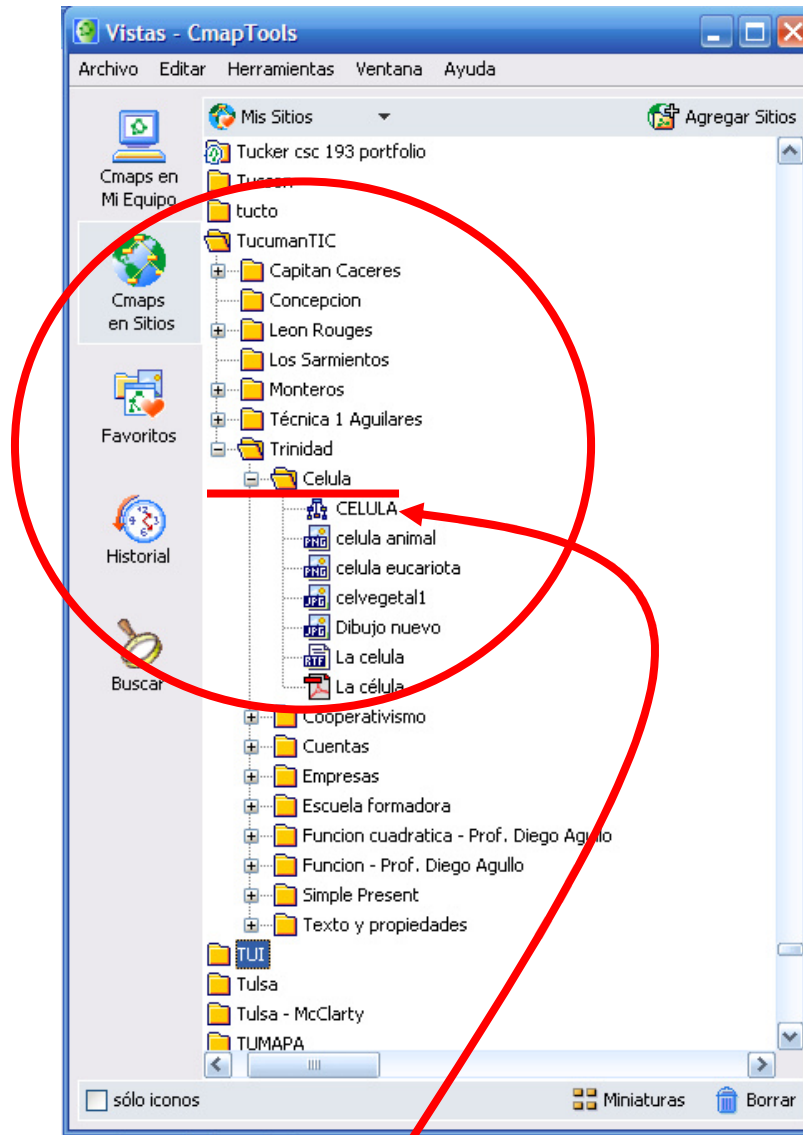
Vistas - CmapTools

Archivo Editar Herramientas Ventana Ayuda

Cmaps en Mi Equipo

Cmaps en Sitios

Favoritos

Historial

Buscar

Mis Sitios

Agregar Sitios

Tucker csc 193 portfolio
Tucson
tucto
TucumanTIC
Capitan Caceres
Concepcion
Leon Rouges
Los Sarmientos
Monteros
Técnica 1 Aguilares
Trinidad
Celula
CELULA
celula animal
celula eucariota
celvegetal1
Dibujo nuevo
La celula
La célula
Cooperativismo
Cuentas
Empresas
Escuela formadora
Funcion cuadratica - Prof. Diego Agullo
Funcion - Prof. Diego Agullo
Simple Present
Texto y propiedades
TUI
Tulsa
Tulsa - McClarty
TUMAPA

sólo iconos

Miniaturas

Borrar